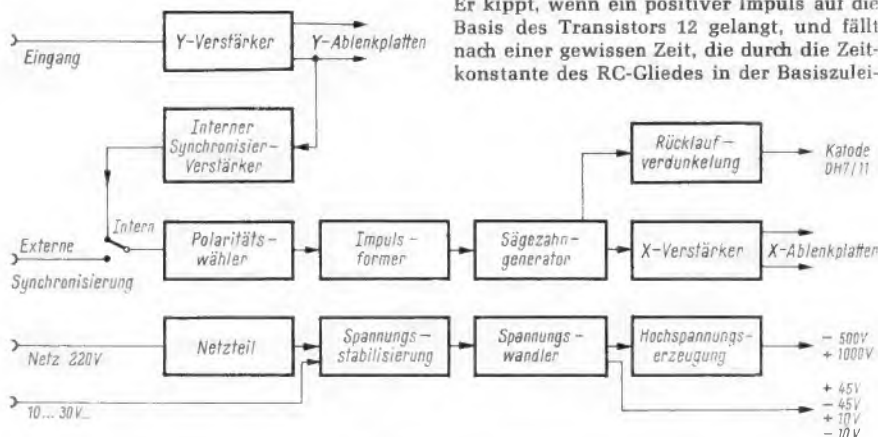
Er kippt, wenn ein positiver Impuls auf die Basis des Transistors 12 gelangt, und fällt nach einer gewissen Zeit, die durch die Zeitkonstante des RC-Gliedes in der Basiszulei-

Eingang

Y-Verstärker

Y-Ablenkplatten

Interner Synchronisier-Verstärker

Rücklauf-verdunkelung

Katode DH7/11

Intern

Externe Synchronisierung

Polaritäts-wähler

Impuls-former

Sägezahn-generator

X-Verstärker

X-Ablenkplatten

Netz 220V

Netzteil

Spannungs-stabilisierung

Spannungs-wandler

Hochspannungs-erzeugung

− 500V
+ 1000V

10 ... 30V...

+ 45V
− 45V
+ 10V
− 10V